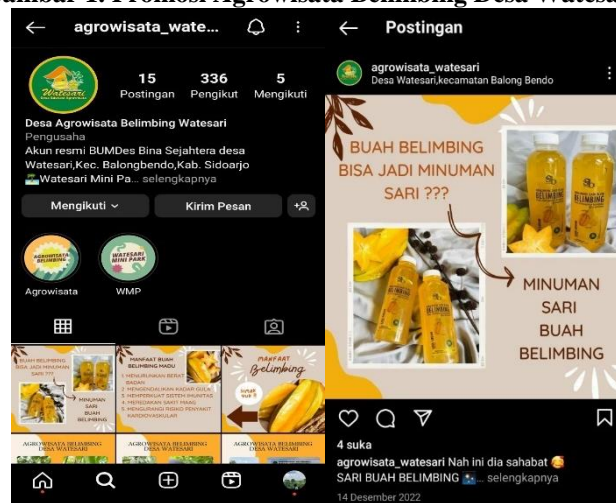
ambar 1. Promosi Agrowisata Belimbing Desa Watesar

agrowisata_wate...

Watesari

15 Postingan
336 Pengikut
5 Mengikuti

Desa Agrowisata Belimbing Watesari
Pengusaha
Akun resmi BUMDes Bina Sejahtera desa Watesari,Kec. Balongbendo,Kab. Sidoarjo
Watesari Mini Pa... selengkapnya

Mengikuti
Kirim Pesan

AGROWISATA BELIMBING
Agrowisata
WATESARI MINI PARK
WMP

BUAH BELIMBING BISA JADI MINUMAN SARI ???
MINUMAN SARI BUAH BELIMBING
MANFAAT BUAH BELIMBING MADU
MANFAAT Belimbing
AGROWISATA BELIMBING DESA WATESARI
AGROWISATA BELIMBING DESA WATESARI

Postingan

agrowisata_watesari
Desa Watesari,kecamatan Balong Bendo

BUAH BELIMBING BISA JADI MINUMAN SARI ???

MINUMAN SARI BUAH BELIMBING

4 suka
agrowisata_watesari Nah ini dia sahabat
SARI BUAH BELIMBING ... selengkapnya
14 Desember 2022